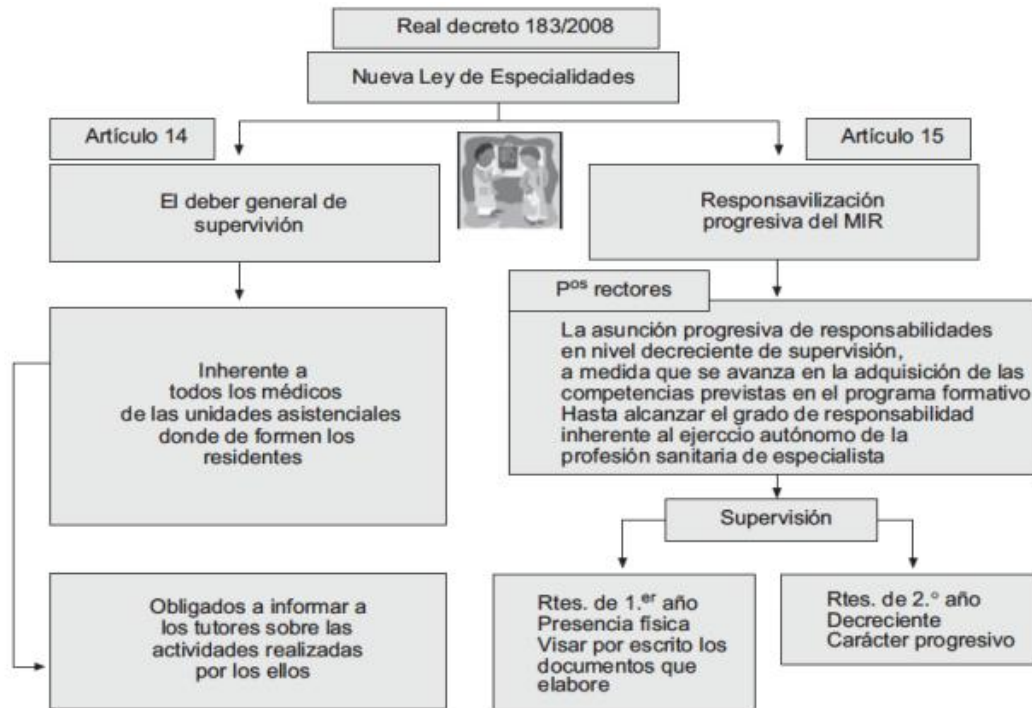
Real decreto 183/2008

Nueva Ley de Especialidades

Artículo 14

El deber general de supervivión

Inherente a todos los médicos de las unidades asistenciales donde de formen los residentes

Obligados a informar a los tutores sobre las actividades realizadas por los ellos

Artículo 15

Responsavilización progresiva del MIR

P$^{os}$ rectores

La asunción progresiva de responsabilidades en nivel decreciente de supervisión, a medida que se avanza en la adquisición de las competencias previstas en el programa formativo Hasta alcanzar el grado de responsabilidad inherente al ejerccio autónomo de la profesión sanitaria de especialista

Supervisión

Rtes. de 1.$^{er}$ año
Presencia física
Visar por escrito los documentos que elabore

Rtes. de 2.° año
Decreciente
Carácter progresivo